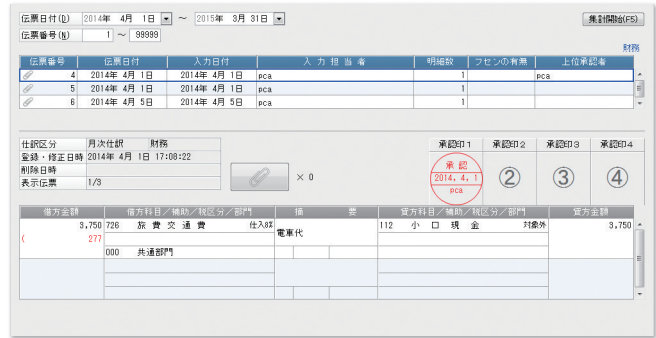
伝票日付(D) 2014年 4月 1日 ~ 2015年 3月 31日

伝票番号(N) 1 ~ 99999

集計開始(F5)

財務

| 伝票番号 | 伝票日付 | 入力日付 | 入力担当者 | 明細数 | フセンの有無 | 上位承認者 |
|---|---|---|---|---|---|---|
| 4 | 2014年 4月 1日 | 2014年 4月 1日 | pca | 1 | | pca |
| 5 | 2014年 4月 1日 | 2014年 4月 1日 | pca | 1 | | |
| 6 | 2014年 4月 5日 | 2014年 4月 5日 | pca | 1 | | |

| 仕訳区分 | 月次仕訳 財務 |
|---|---|
| 登録・修正日時 | 2014年 4月 1日 17:08:22 |
| 削除日時 | |
| 表示伝票 | 1/3 |

× 0

| 承認印1 | 承認印2 | 承認印3 | 承認印4 |
|---|---|---|---|
| 承認 2014. 4. 1 pca | ② | ③ | ④ |

| 借方金額 | 借方科目／補助／税区分／部門 | | 摘要 | 貸方科目／補助／税区分／部門 | | 貸方金額 |
|---|---|---|---|---|---|---|
| 3,750 | 726 旅費交通費 | 仕入8% | 電車代 | 112 小口現金 | 対象外 | 3,750 |
| ( 277 | | | | | | |
| | 000 共通部門 | | | | | |